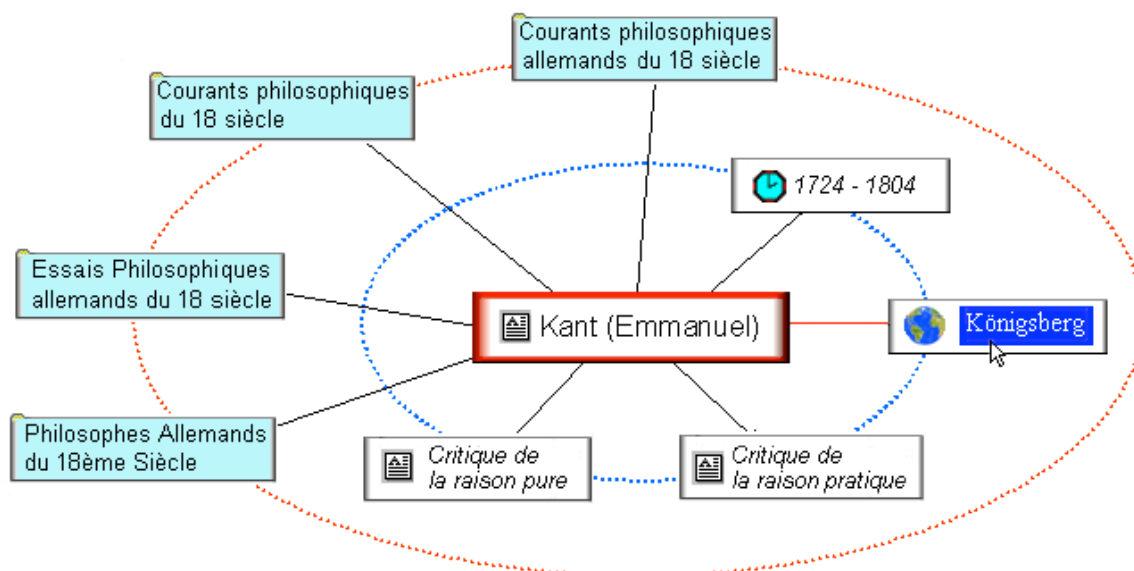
Courants philosophiques allemands du 18 siècle

Courants philosophiques du 18 siècle

1724 - 1804

Essais Philosophiques allemands du 18 siècle

Kant (Emmanuel)

Königsberg

Philosophes Allemands du 18ème Siècle

Critique de la raison pure

Critique de la raison pratique